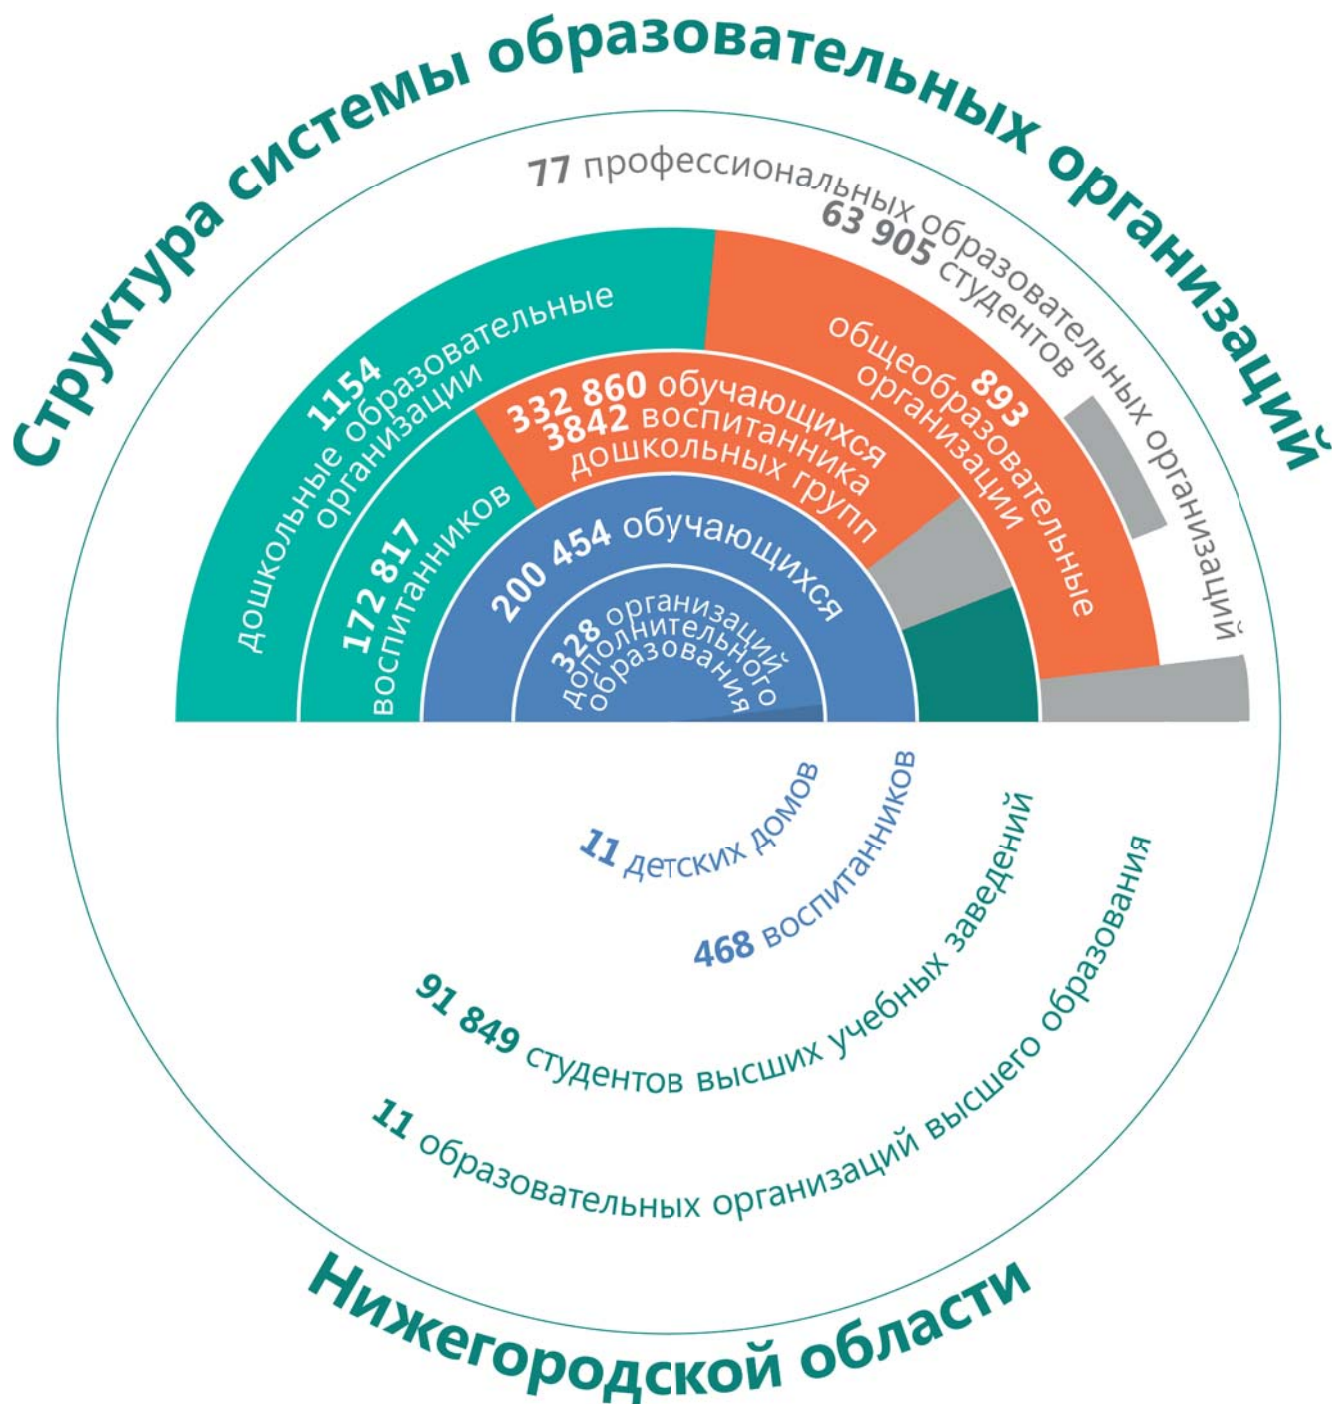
Структура системы образовательных организаций

77 профессиональных образовательных организаций
63 905 студентов

1154 дошкольные образовательные организации

172 817 воспитанников

332 860 обучающихся
3842 воспитанника дошкольных групп

893 общеобразовательные организации

200 454 обучающихся

328 организаций дополнительного образования

11 детских домов

468 воспитанников

91 849 студентов высших учебных заведений

11 образовательных организаций высшего образования

Нижегородской области